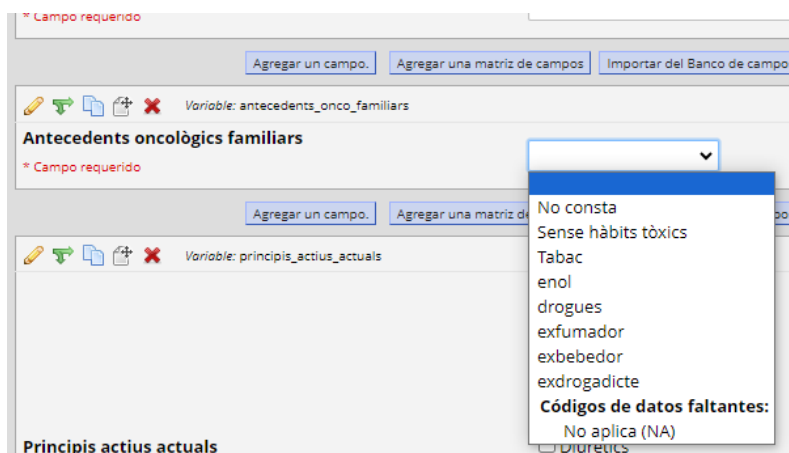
* Campo requerido

Agregar un campo. Agregar una matriz de campos Importar del Banco de campo

Variable: antecedents_onco_familiars

Antecedents oncològics familiars

* Campo requerido

No consta
Sense hàbits tòxics
Tabac
enol
drogues
exfumador
exbebedor
exdrogadicte
Códigos de datos faltantes:
No aplica (NA)

Agregar un campo. Agregar una matriz de

Variable: principis_actius_actuals

Principis actius actuals

Diuretics